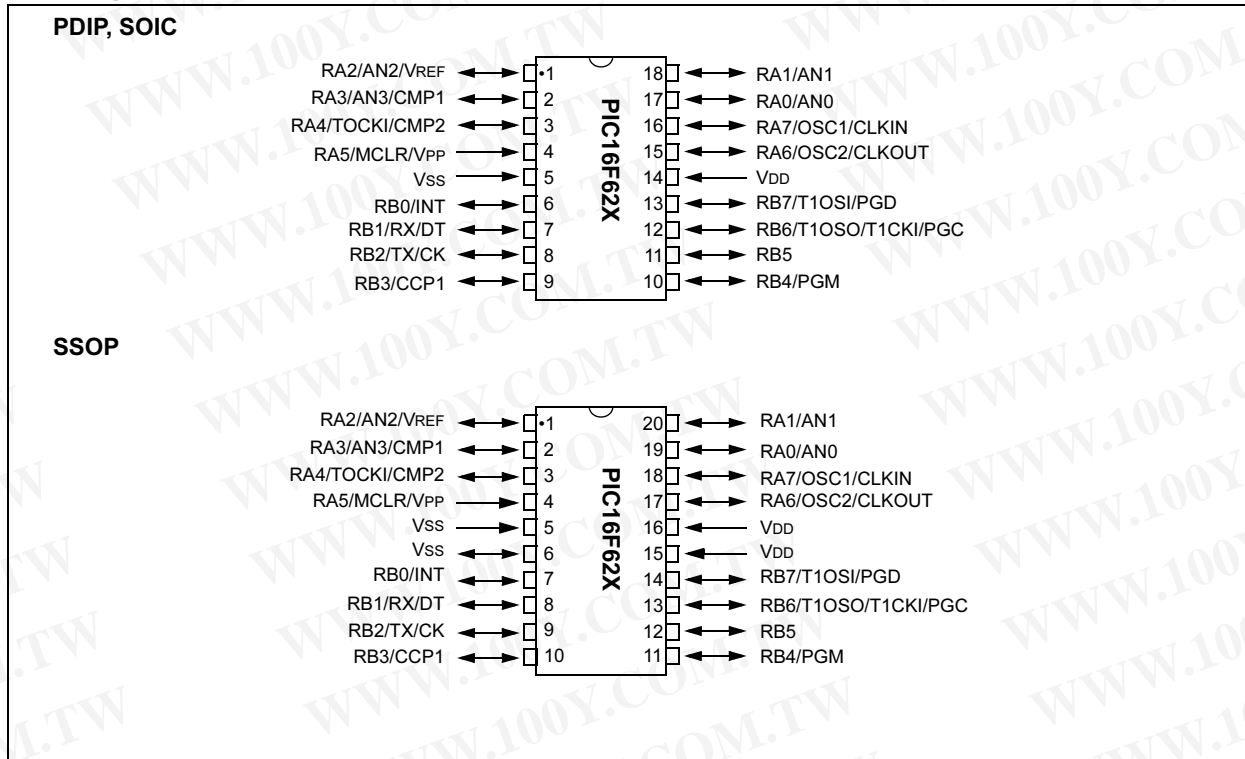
PDIP, SOIC

RA2/AN2/VREF 1
RA3/AN3/CMP1 2
RA4/TOCKI/CMP2 3
RA5/MCLR/VPP 4
VSS 5
RB0/INT 6
RB1/RX/DT 7
RB2/TX/CK 8
RB3/CCP1 9

PIC16F62X

18 RA1/AN1
17 RA0/AN0
16 RA7/OSC1/CLKIN
15 RA6/OSC2/CLKOUT
14 VDD
13 RB7/T1OSI/PGD
12 RB6/T1OSO/T1CKI/PGC
11 RB5
10 RB4/PGM

SSOP

RA2/AN2/VREF 1
RA3/AN3/CMP1 2
RA4/TOCKI/CMP2 3
RA5/MCLR/VPP 4
VSS 5
VSS 6
RB0/INT 7
RB1/RX/DT 8
RB2/TX/CK 9
RB3/CCP1 10

PIC16F62X

20 RA1/AN1
19 RA0/AN0
18 RA7/OSC1/CLKIN
17 RA6/OSC2/CLKOUT
16 VDD
15 VDD
14 RB7/T1OSI/PGD
13 RB6/T1OSO/T1CKI/PGC
12 RB5
11 RB4/PGM

WWW.100Y.COM.TW